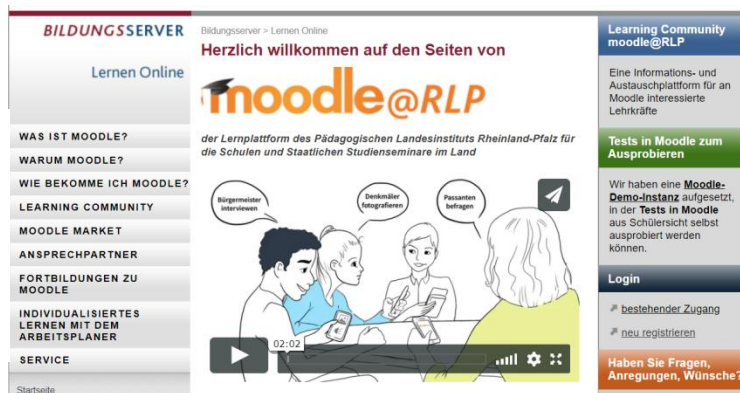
BILDUNGSSERVER

Lernen Online

WAS IST MOODLE?

WARUM MOODLE?

WIE BEKOMME ICH MOODLE?

LEARNING COMMUNITY

MOODLE MARKET

ANSPRECHPARTNER

FORTBILDUNGEN ZU MOODLE

INDIVIDUALISIERTES LERNEN MIT DEM ARBEITSPLANER

SERVICE

Startseite

Bildungsserver > Lernen Online

Herzlich willkommen auf den Seiten von

moodle@RLP

der Lernplattform des Pädagogischen Landesinstituts Rheinland-Pfalz für die Schulen und Staatlichen Studienseminare im Land

Bürgermeister interviewen

Denkmäler fotografieren

Passanten befragen

02:02

Learning Community moodle@RLP

Eine Informations- und Austauschplattform für an Moodle interessierte Lehrkräfte

Tests in Moodle zum Ausprobieren

Wir haben eine Moodle-Demo-Instanz aufgesetzt, in der Tests in Moodle aus Schülersicht selbst ausprobiert werden können.

Login

bestehender Zugang

neu registrieren

Haben Sie Fragen, Anregungen, Wünsche?